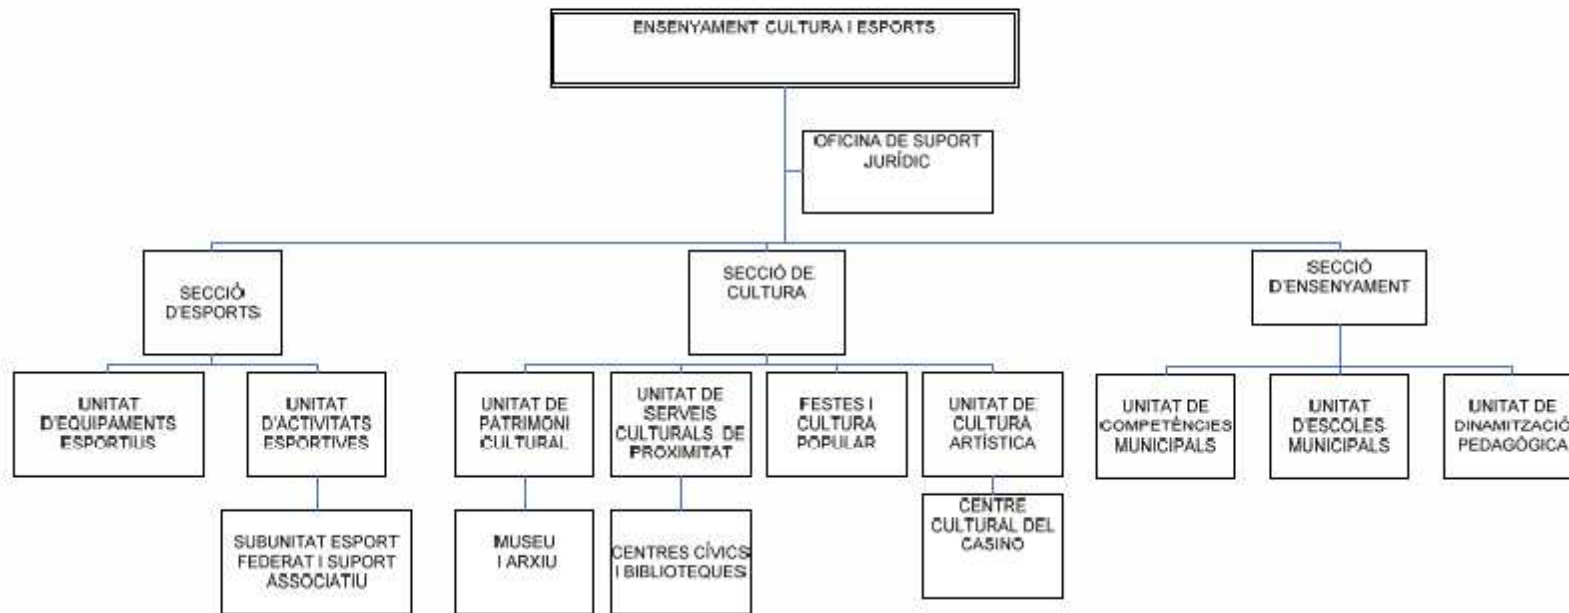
ENSENYAMENT CULTURA I ESPORTS

OFICINA DE SUPORT JURÍDIC

SECCIÓ D'ESPORTS

UNITAT D'EQUIPAMENTS ESPORTIUS

UNITAT D'ACTIVITATS ESPORTIVES

SUBUNITAT ESPORT FEDERAT I SUPORT ASSOCIATIU

SECCIÓ DE CULTURA

UNITAT DE PATRIMONI CULTURAL

MUSEU I ARXIU

UNITAT DE SERVEIS CULTURALS DE PROXIMITAT

CENTRES CÍVICS I BIBLIOTEQUES

FESTES I CULTURA POPULAR

UNITAT DE CULTURA ARTÍSTICA

CENTRE CULTURAL DEL CASINO

SECCIÓ D'ENSENYAMENT

UNITAT DE COMPETÈNCIES MUNICIPALS

UNITAT D'ESCOLES MUNICIPALS

UNITAT DE DINAMITZACIÓ PEDAGÒGICA